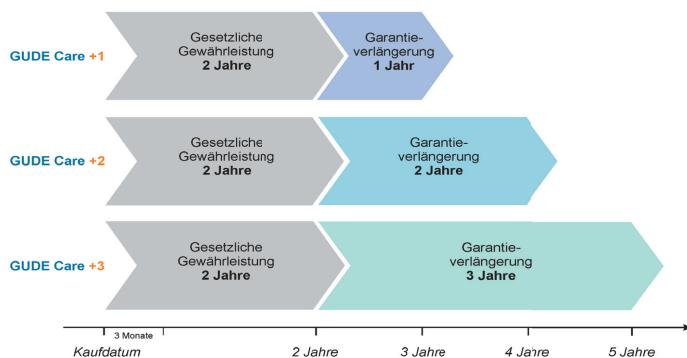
GUDE Care +1

Gesetzliche Gewährleistung **2 Jahre**

Garantie-verlängerung **1 Jahr**

GUDE Care +2

Gesetzliche Gewährleistung **2 Jahre**

Garantie-verlängerung **2 Jahre**

GUDE Care +3

Gesetzliche Gewährleistung **2 Jahre**

Garantie-verlängerung **3 Jahre**

3 Monate

Kaufdatum

2 Jahre

3 Jahre

4 Jahre

5 Jahre